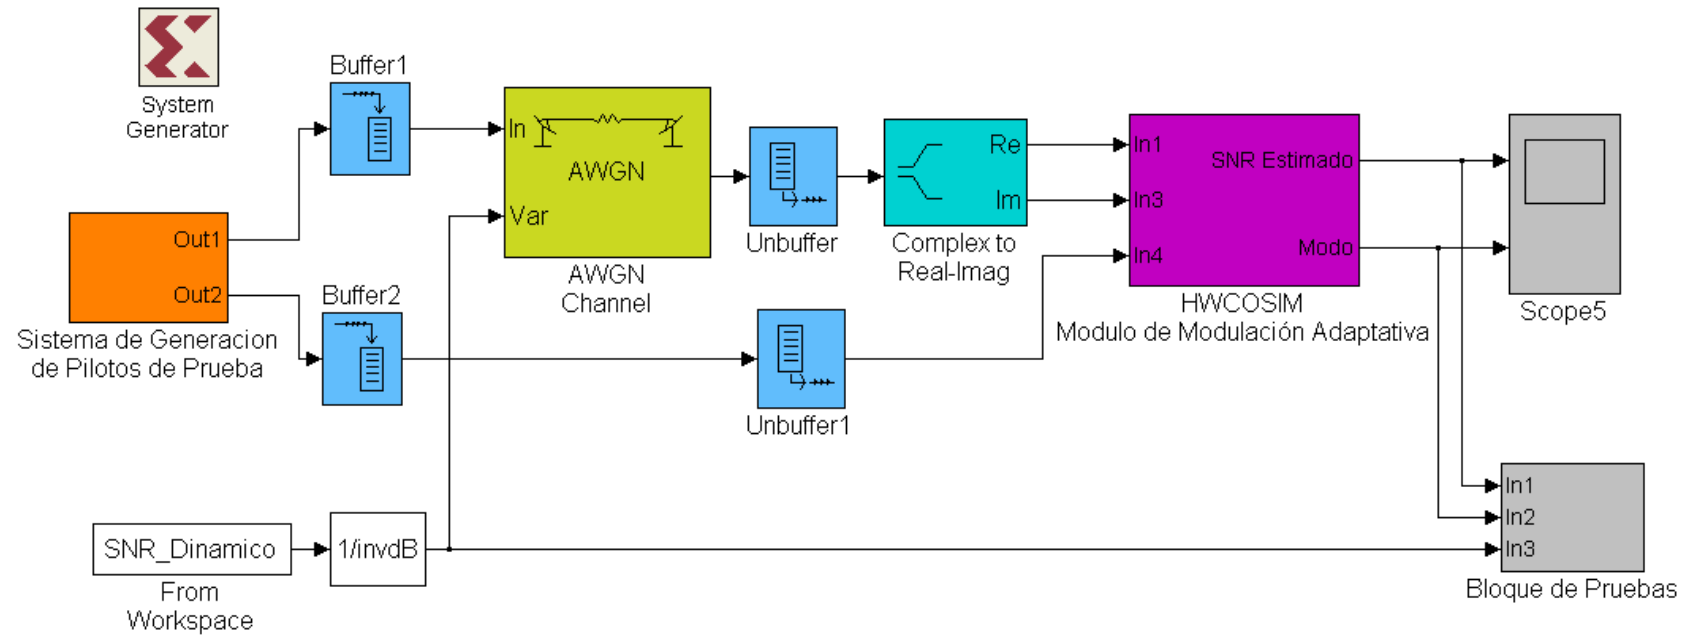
System Generator

Buffer1

Out1

Out2

Sistema de Generacion de Pilotos de Prueba

Buffer2

In

Var

AWGN

AWGN Channel

Unbuffer

Unbuffer1

Re

Im

Complex to Real-Imag

In1

In3

In4

SNR Estimado

Modo

HWCOSIM

Modulo de Modulación Adaptativa

Scope5

SNR_Dinamico

From Workspace

1/invdB

In1

In2

In3

Bloque de Pruebas